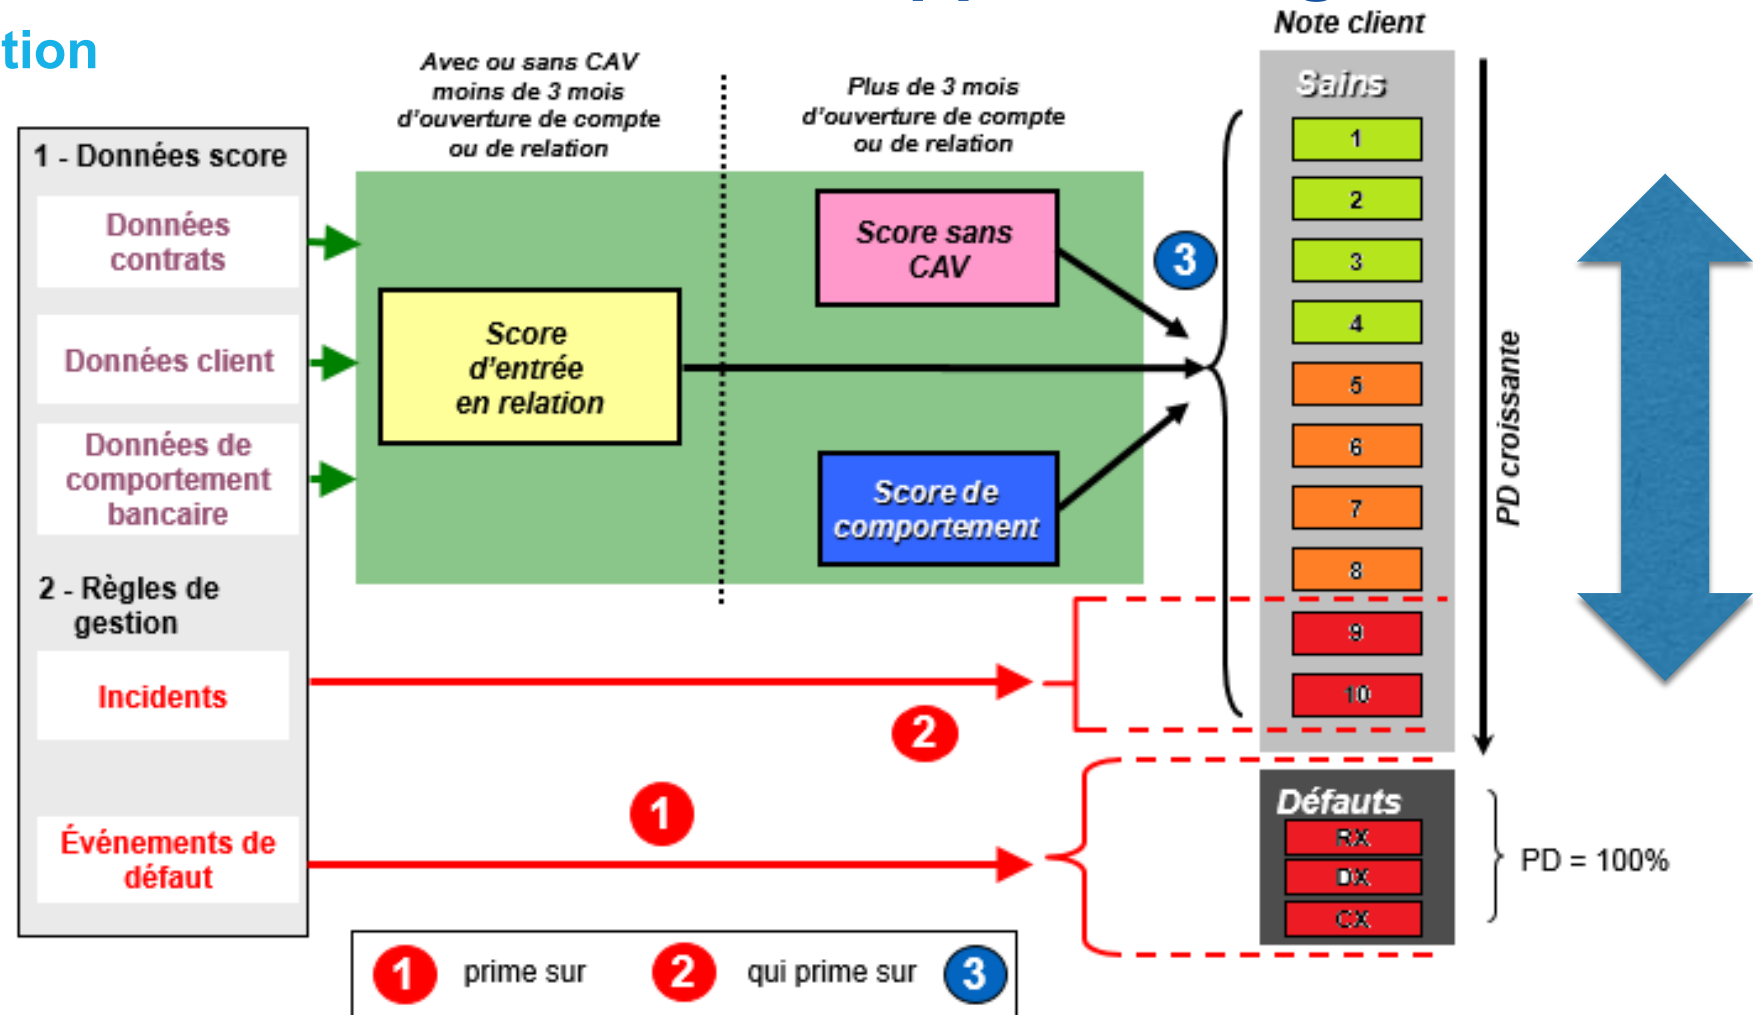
tion

Note client

1 - Données score

Données contrats

Données client

Données de comportement bancaire

2 - Règles de gestion

Incidents

Événements de défaut

Avec ou sans CAV moins de 3 mois d'ouverture de compte ou de relation

Plus de 3 mois d'ouverture de compte ou de relation

Score d'entrée en relation

Score sans CAV

Score de comportement

3

2

1

Sains

1
2
3
4
5
6
7
8
9
10

PD croissante

Défauts

RX
DX
CX

PD = 100%

1 prime sur 2 qui prime sur 3